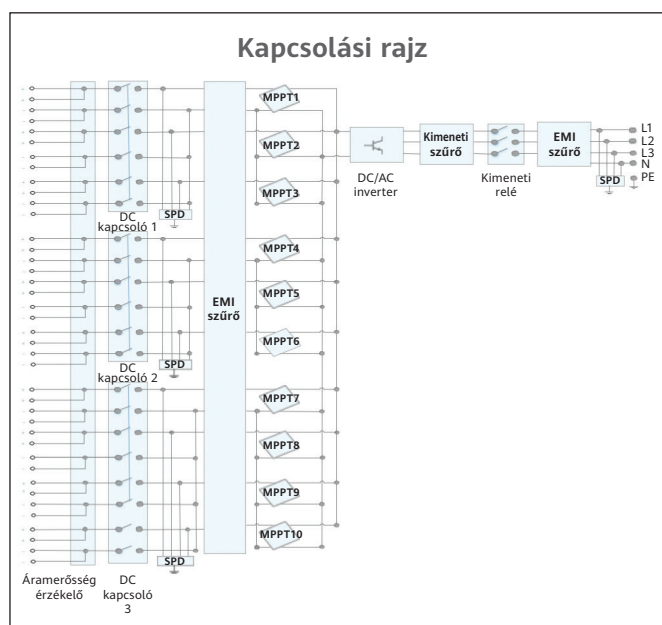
Kapcsolási rajz

MPPT1
MPPT2
MPPT3
MPPT4
MPPT5
MPPT6
MPPT7
MPPT8
MPPT9
MPPT10

EMI szűrő

DC kapcsoló 1
SPD
DC kapcsoló 2
SPD
SPD

DC/AC inverter
Kimeneti szűrő
Kimeneti relé
EMI szűrő
SPD

L1
L2
L3
N
PE

Áramerősség érzékelő
DC kapcsoló 3